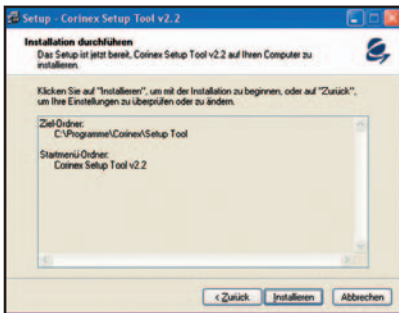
Setup - Corinex Setup Tool v2.2

Installation durchführen

Das Setup ist jetzt bereit, Corinex Setup Tool v2.2 auf Ihren Computer zu installieren.

Klicken Sie auf "Installieren", um mit der Installation zu beginnen, oder auf "Zurück", um Ihre Einstellungen zu überprüfen oder zu ändern.

Ziel-Ordner:
C:\Programme\Corinex\Setup Tool

Startmenü-Ordner:
Corinex Setup Tool v2.2

< Zurück | Installieren | Abbrechen